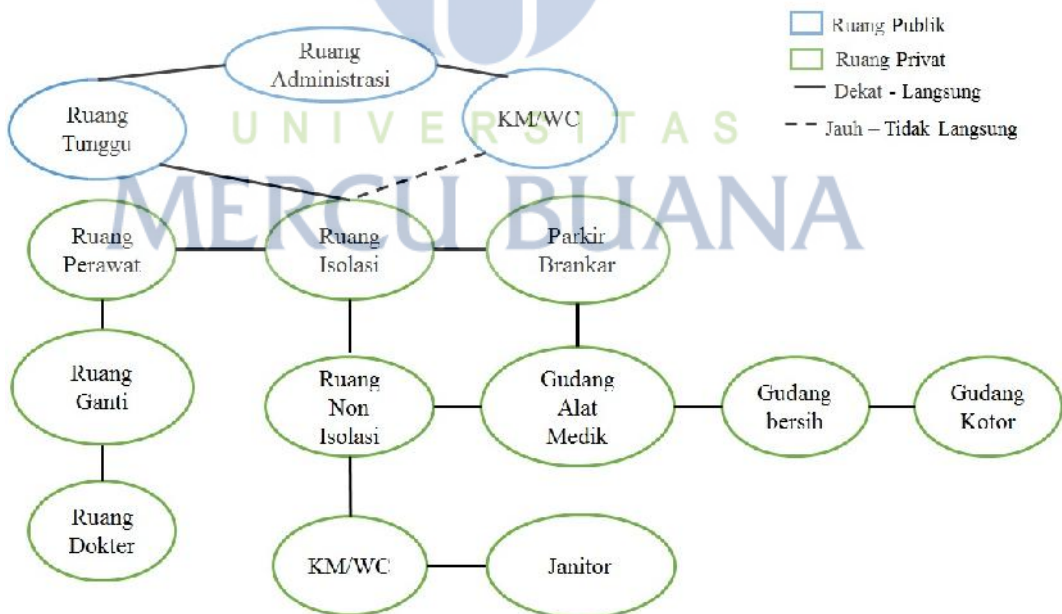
Ruang Publik
Ruang Privat
Dekat - Langsung
Jauh – Tidak Langsung

UNIVERSITAS
MERCU BUANA

Ruang Administrasi

Ruang Tunggu

KM/WC

Ruang Perawat

Ruang Isolasi

Parkir Brankar

Ruang Ganti

Ruang Non Isolasi

Gudang Alat Medik

Gudang bersih

Gudang Kotor

Ruang Dokter

KM/WC

Janitor